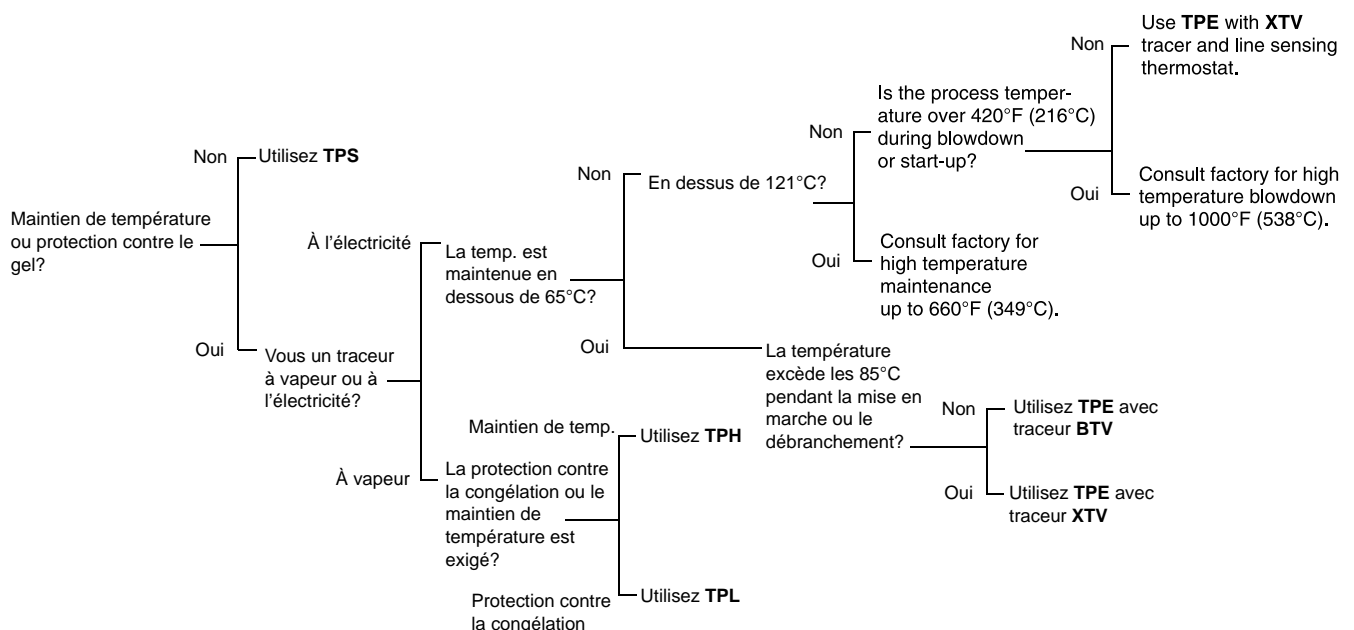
Maintien de température ou protection contre le gel?

Non
Utilisez **TPS**

Oui
Vous un traceur à vapeur ou à l'électricité?

À l'électricité
La temp. est maintenue en dessous de 65°C?

Non
En dessus de 121°C?

Non
Is the process temperature over 420°F (216°C) during blowdown or start-up?

Non
Use **TPE** with **XTV** tracer and line sensing thermostat.

Oui
Consult factory for high temperature blowdown up to 1000°F (538°C).

Oui
Consult factory for high temperature maintenance up to 660°F (349°C).

Oui
La température excède les 85°C pendant la mise en marche ou le débranchement?

Non
Utilisez **TPE** avec traceur **BTV**

Oui
Utilisez **TPE** avec traceur **XTV**

À vapeur
La protection contre la congélation ou le maintien de température est exigé?

Maintien de temp.
Utilisez **TPH**

Protection contre la congélation
Utilisez **TPL**